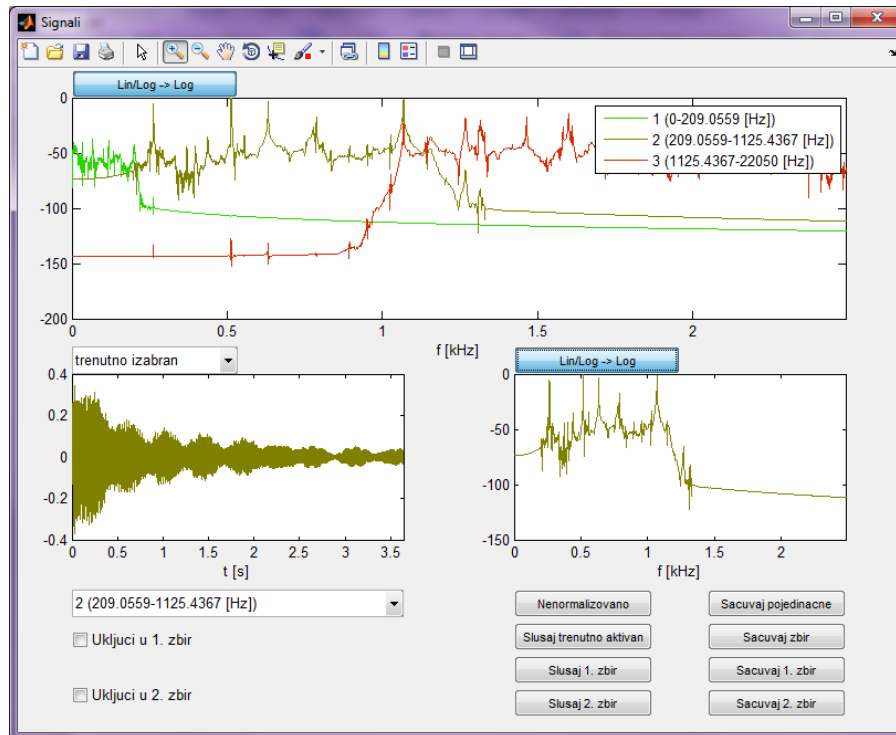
Signali

Lin/Log -> Log

0
-50
-100
-150
-200
0 0.5 1 1.5 2
f [kHz]

1 (0-209.0559 [Hz])
2 (209.0559-1125.4367 [Hz])
3 (1125.4367-22050 [Hz])

trenutno izabran

0.4
0.2
0
-0.2
-0.4
0 0.5 1 1.5 2 2.5 3 3.5
t [s]

Lin/Log -> Log

0
-50
-100
-150
0 0.5 1 1.5 2
f [kHz]

2 (209.0559-1125.4367 [Hz])

Ukljuci u 1. zbir

Ukljuci u 2. zbir

Nenormalizovano
Slusaj trenutno aktivan
Slusaj 1. zbir
Slusaj 2. zbir

Sacuvaj pojedinacne
Sacuvaj zbir
Sacuvaj 1. zbir
Sacuvaj 2. zbir